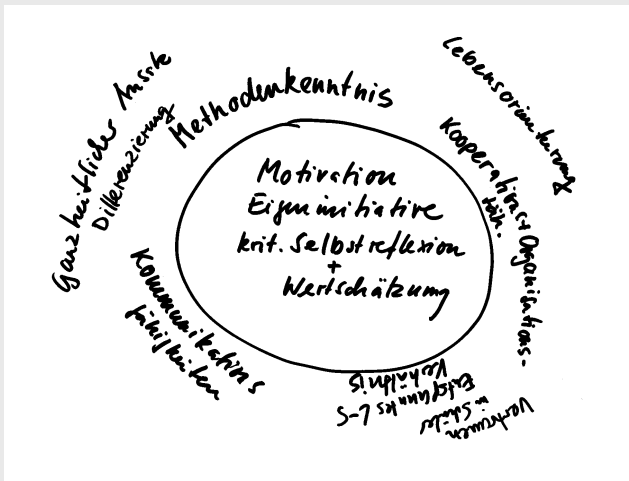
Motivation
Eigeninitiative
krit. Selbstreflexion
+
Wertschätzung

Methodenkenntnis

Ganzheitlicher Ansatz

Differenzierung

Lebensorientierung

Kooperations-fäh.

Organisations-

Kommunikationsfähigkeiten

Verhältnis L-S

Vertrauen in Schüler

Entdeckung